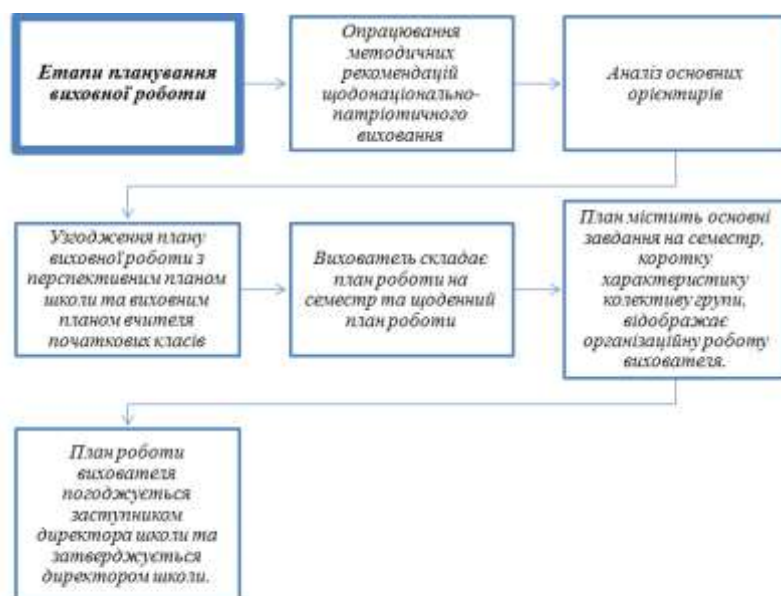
Етапи планування виховної роботи

Опрацювання методичних рекомендацій щодонаціонально-патріотичного виховання

Аналіз основних орієнтирів

Узгодження плану виховної роботи з перспективним планом школи та виховним планом вчителя початкових класів

Вихователь складає план роботи на семестр та щоденний план роботи

План містить основні завдання на семестр, коротку характеристику колективу групи, відображає організаційну роботу вихователя.

План роботи вихователя погоджується заступником директора школи та затверджується директором школи.